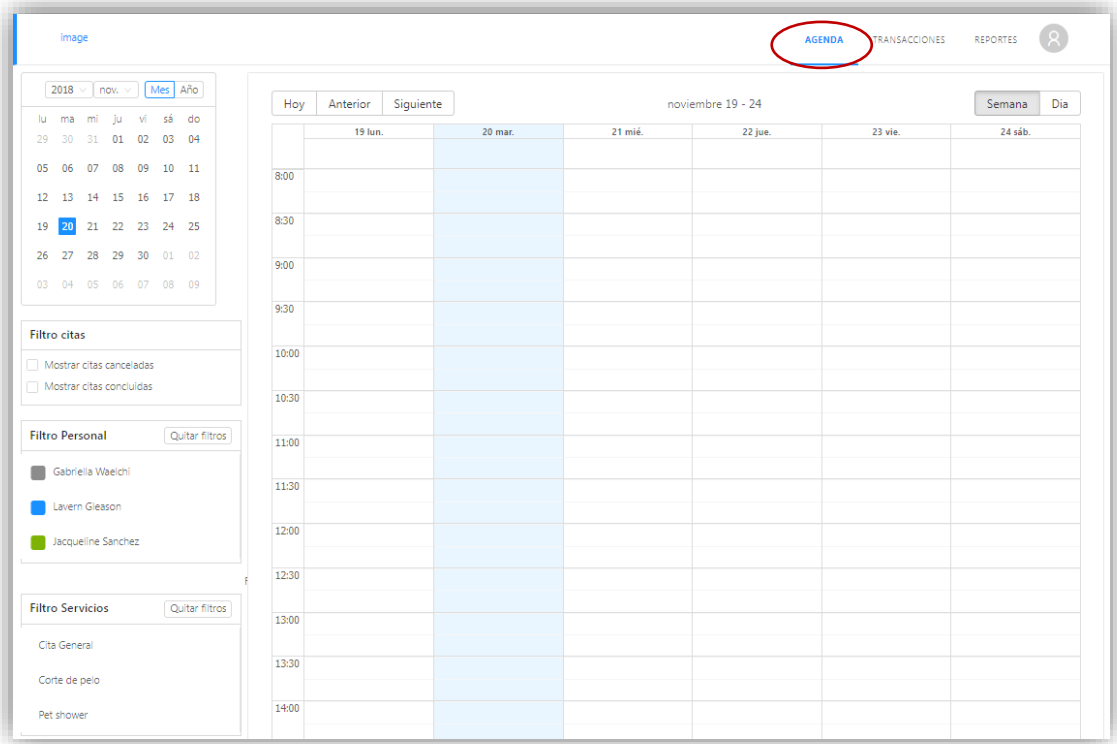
image

AGENDA TRANSACCIONES REPORTES

2018 nov. Mes Año

| lu | ma | mi | ju | vi | sá | do |
|---|---|---|---|---|---|---|
| 29 | 30 | 31 | 01 | 02 | 03 | 04 |
| 05 | 06 | 07 | 08 | 09 | 10 | 11 |
| 12 | 13 | 14 | 15 | 16 | 17 | 18 |
| 19 | 20 | 21 | 22 | 23 | 24 | 25 |
| 26 | 27 | 28 | 29 | 30 | 01 | 02 |
| 03 | 04 | 05 | 06 | 07 | 08 | 09 |

Filtro citas
Mostrar citas canceladas
Mostrar citas concluidas

Filtro Personal Quitar filtros
Gabriella Waelchi
Lavern Gleason
Jacqueline Sanchez

Filtro Servicios Quitar filtros
Cita General
Corte de pelo
Pet shower

Hoy Anterior Siguiente noviembre 19 - 24 Semana Dia

| | 19 lun. | 20 mar. | 21 mié. | 22 jue. | 23 vie. | 24 sáb. |
|---|---|---|---|---|---|---|
| 8:00 | | | | | | |
| 8:30 | | | | | | |
| 9:00 | | | | | | |
| 9:30 | | | | | | |
| 10:00 | | | | | | |
| 10:30 | | | | | | |
| 11:00 | | | | | | |
| 11:30 | | | | | | |
| 12:00 | | | | | | |
| 12:30 | | | | | | |
| 13:00 | | | | | | |
| 13:30 | | | | | | |
| 14:00 | | | | | | |